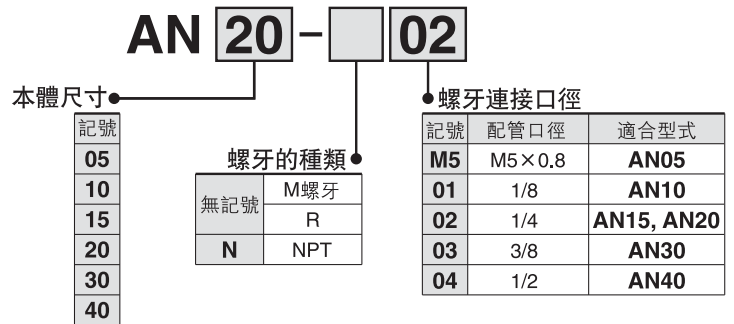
AN 20 - 02

本體尺寸

| 記號 |
|---|
| 05 |
| 10 |
| 15 |
| 20 |
| 30 |
| 40 |

螺牙的種類

| 無記號 | M螺牙 |
|---|---|
| | R |
| N | NPT |

螺牙連接口徑

| 記號 | 配管口徑 | 適合型式 |
|---|---|---|
| M5 | M5×0.8 | AN05 |
| 01 | 1/8 | AN10 |
| 02 | 1/4 | AN15, AN20 |
| 03 | 3/8 | AN30 |
| 04 | 1/2 | AN40 |